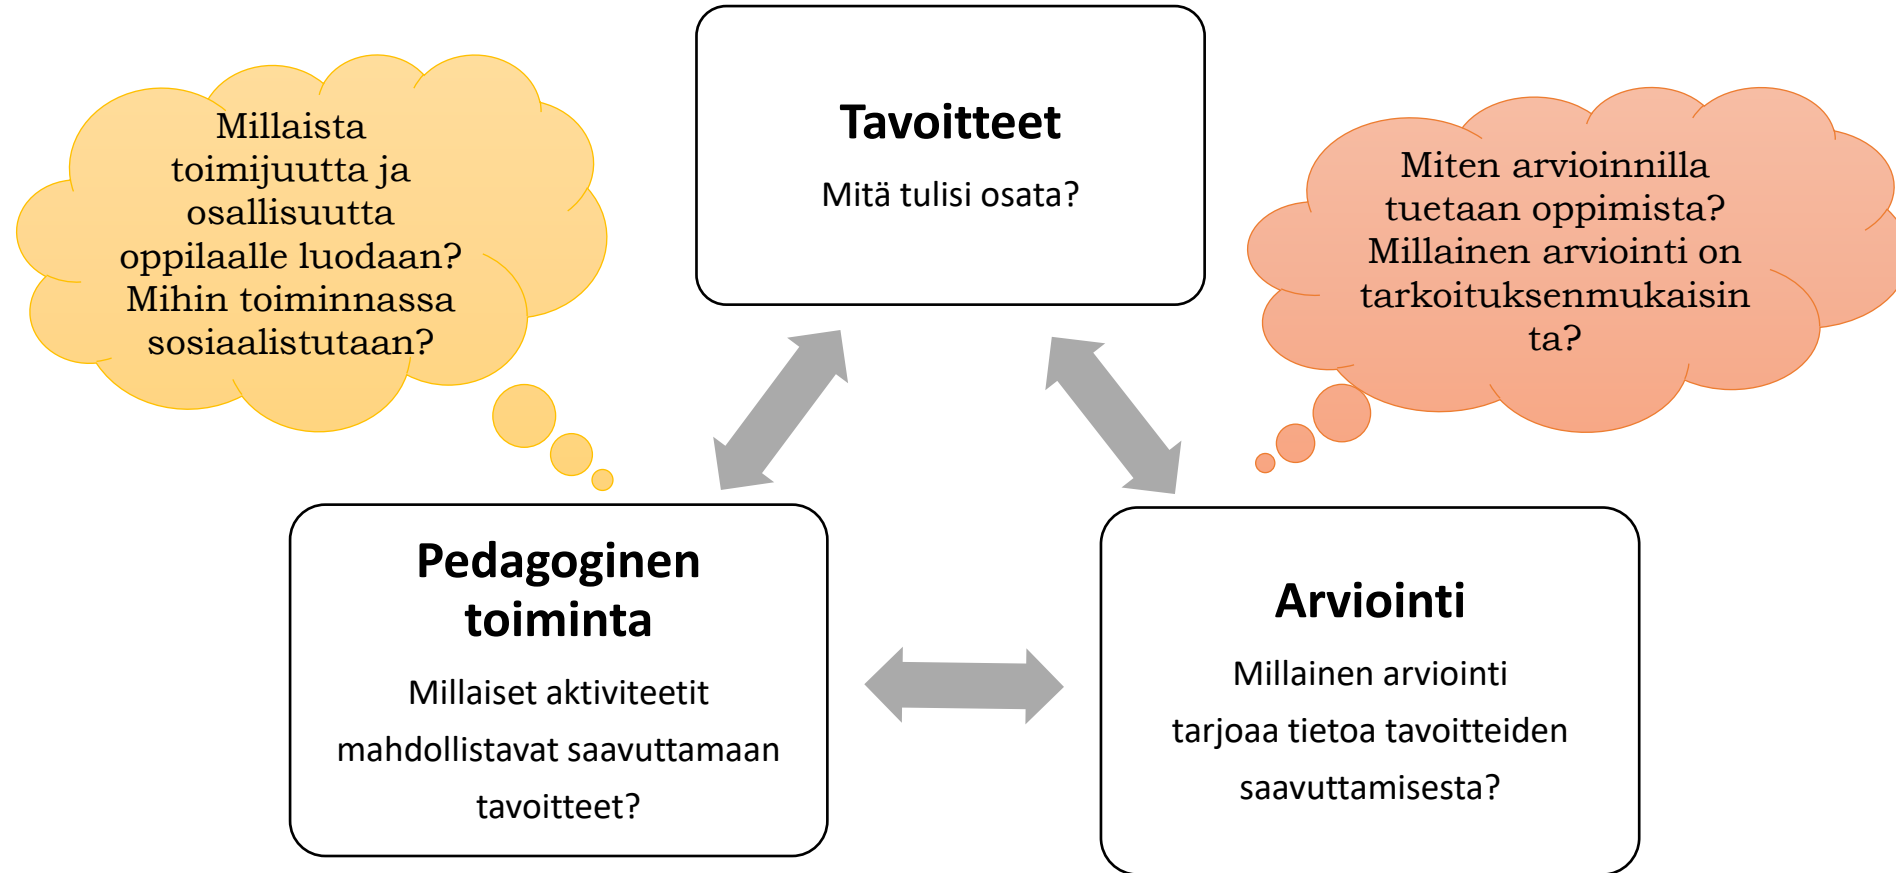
Millaista toimijuutta ja osallisuutta oppilaalle luodaan? Mihin toiminnassa sosiaalistutaan?

Tavoitteet

Mitä tulisi osata?

Miten arvioinnilla tuetaan oppimista? Millainen arviointi on tarkoituksenmukaisinta?

Pedagoginen toiminta

Millaiset aktiviteetit mahdollistavat saavuttamaan tavoitteet?

Arviointi

Millainen arviointi tarjoaa tietoa tavoitteiden saavuttamisesta?